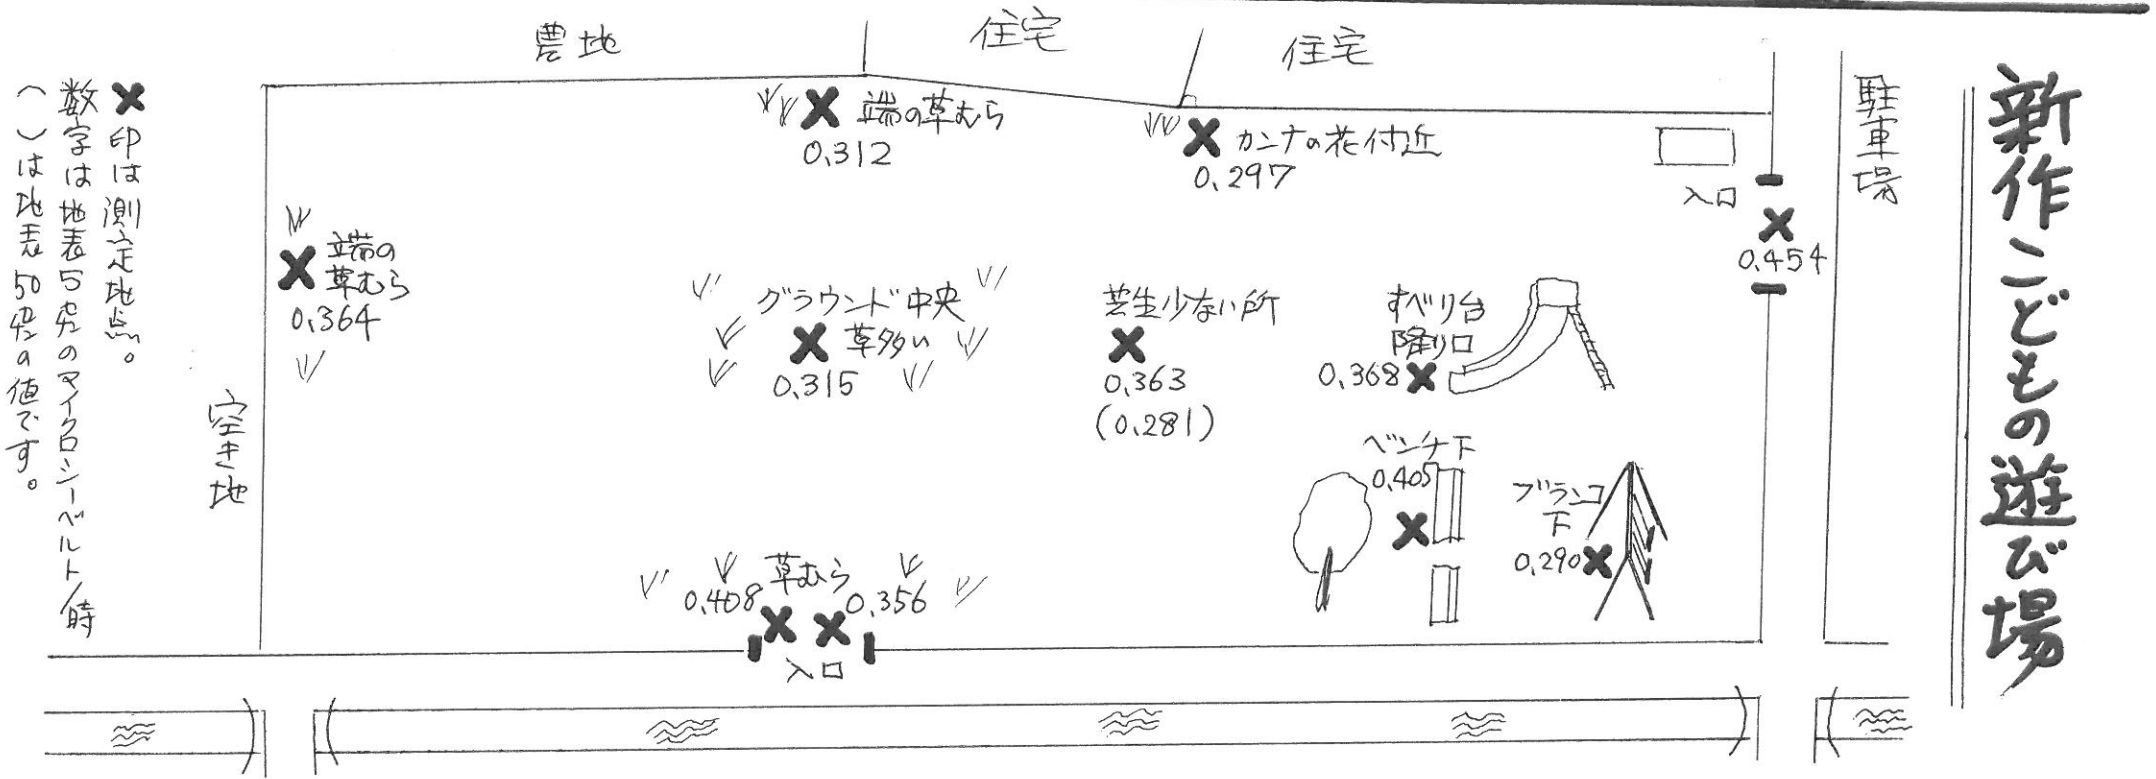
新作こどもの遊び場

×印は測定地点。
数字は地表5cmのマイクロシーベルト/時
( )は地表50cmの値です。

農地
住宅
住宅
駐車場

端の草むら
0,312

カンナの花付近
0,297

入口
0,454

端の草むら
0,364

グラウンド中央
草多い
0,315

芝生少ない所
0,363
(0,281)

すべり台
降り口
0,368

空き地

ベンチ下
0,405

ブランコ
下
0,290

草むら
0,408
0,356
入口